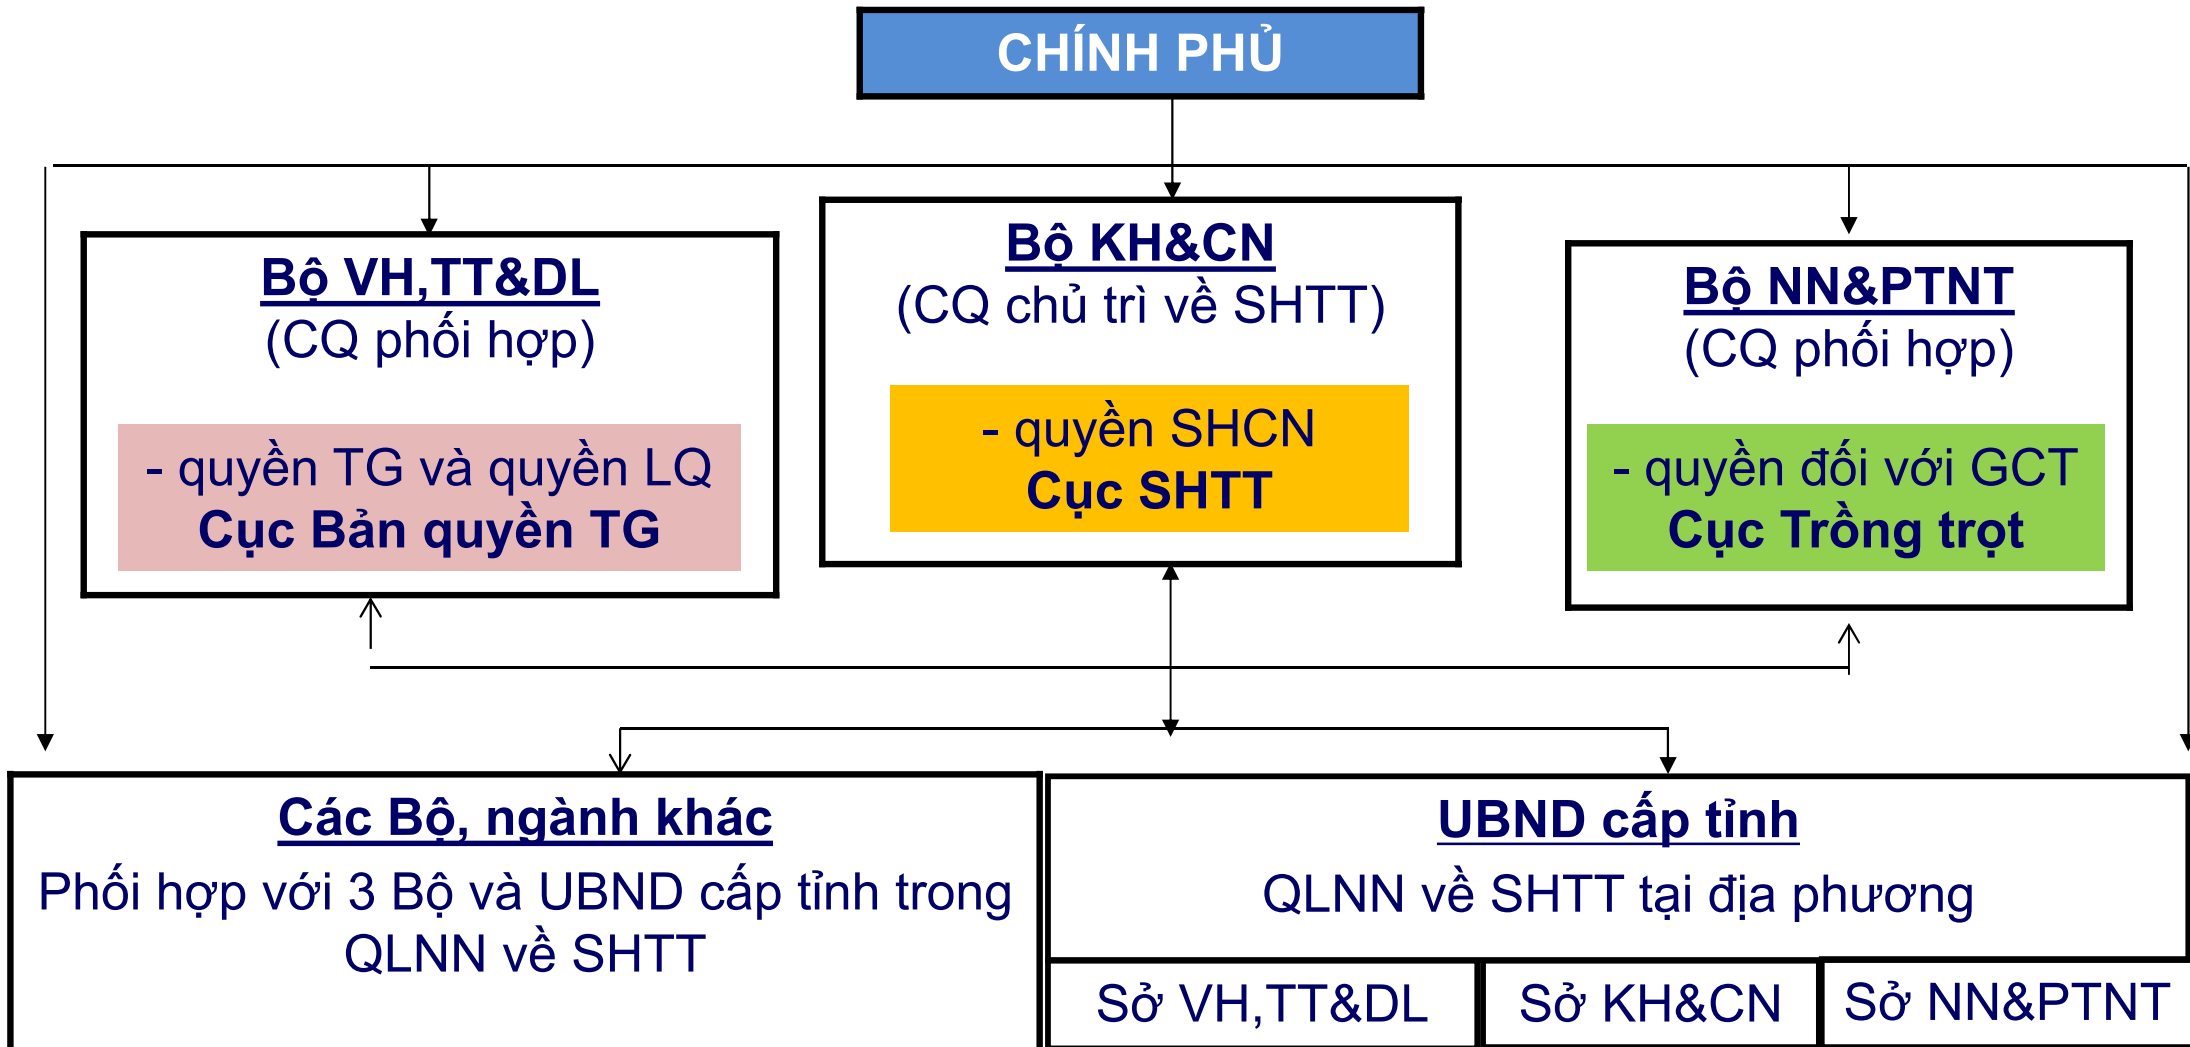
CHÍNH PHỦ

Bộ VH,TT&DL
(CQ phối hợp)

- quyền TG và quyền LQ
Cục Bản quyền TG

Bộ KH&CN
(CQ chủ trì về SHTT)

- quyền SHCN
Cục SHTT

Bộ NN&PTNT
(CQ phối hợp)

- quyền đối với GCT
Cục Trồng trọt

Các Bộ, ngành khác
Phối hợp với 3 Bộ và UBND cấp tỉnh trong QLNN về SHTT

UBND cấp tỉnh
QLNN về SHTT tại địa phương

Sở VH,TT&DL
Sở KH&CN
Sở NN&PTNT